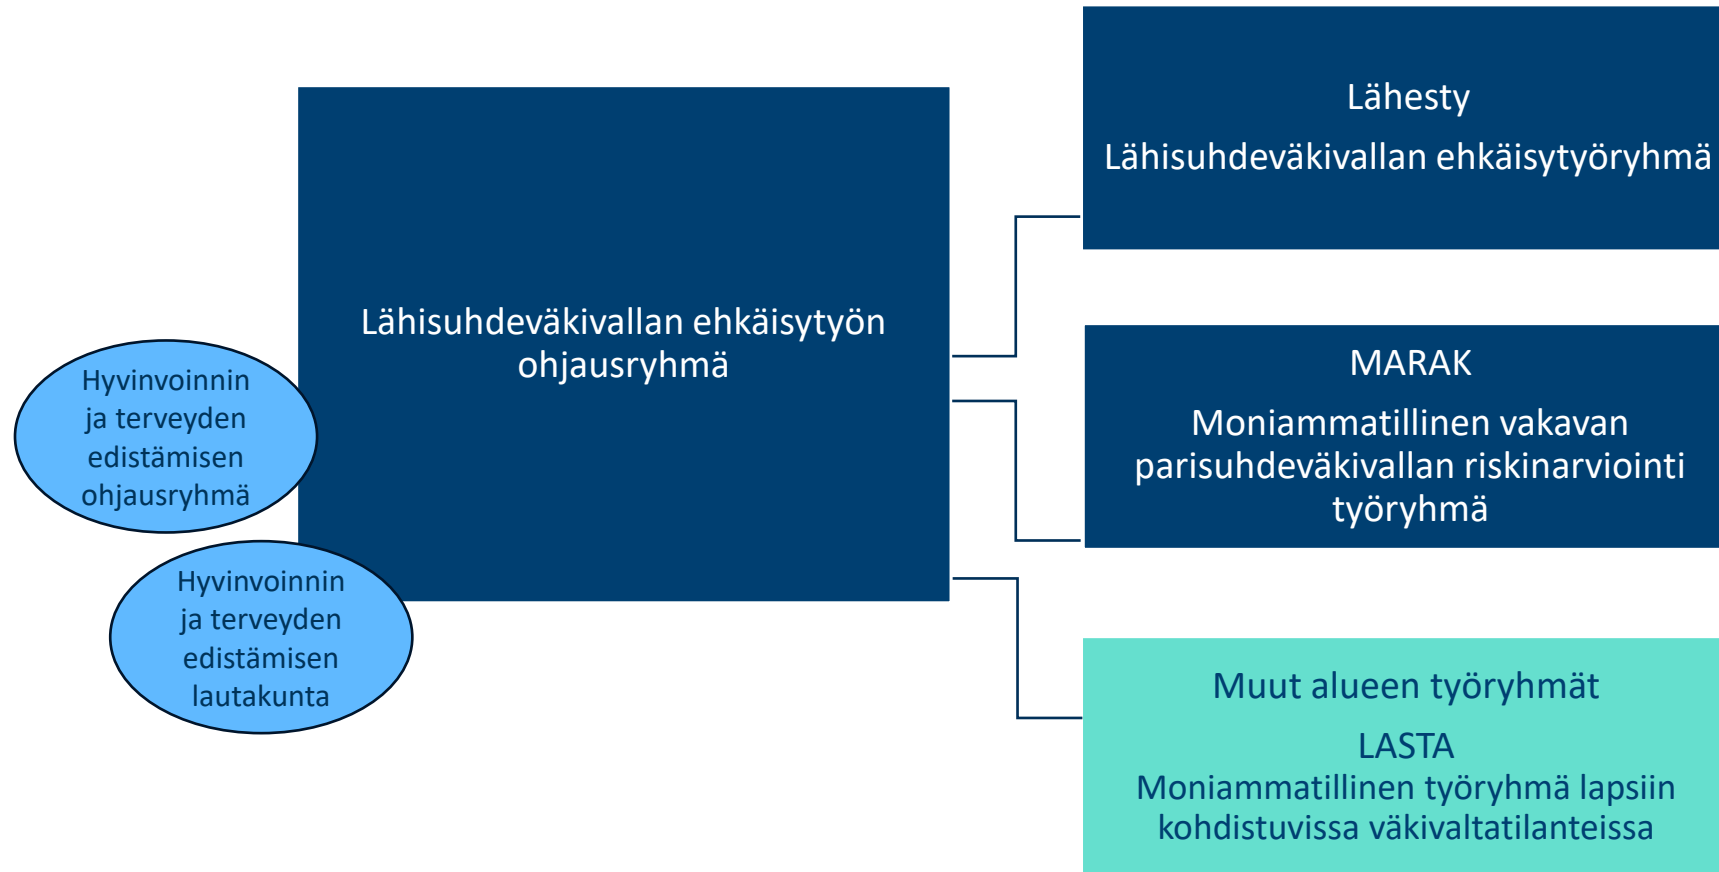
Hyvinvoinnin ja terveyden edistämisen ohjausryhmä

Hyvinvoinnin ja terveyden edistämisen lautakunta

Lähisuhdeväkivallan ehkäisytyön ohjausryhmä

Lähesty

Lähisuhdeväkivallan ehkäisytyöryhmä

MARAK

Moniammatillinen vakavan parisuhdeväkivallan riskinarviointi työryhmä

Muut alueen työryhmät

LASTA

Moniammatillinen työryhmä lapsiin kohdistuvissa väkivaltatilanteissa